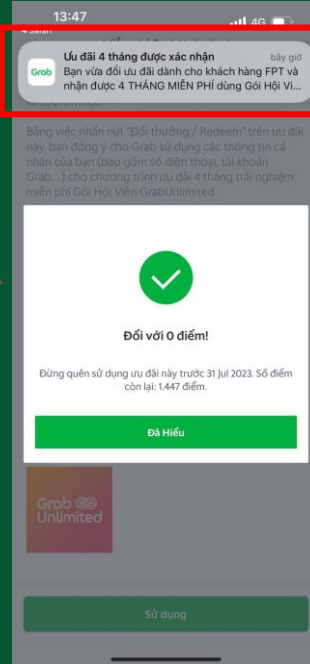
13:47
4G
◂ Safari

Grab
Ưu đãi 4 tháng được xác nhận
bây giờ
Bạn vừa đổi ưu đãi dành cho khách hàng FPT và nhận được 4 THÁNG MIỄN PHÍ dùng Gói Hội Vi...

GrabUnlimited

Bằng việc nhấn nút "Đổi thưởng / Redeem" trên ưu đãi này, bạn đồng ý cho Grab sử dụng các thông tin cá nhân của bạn (bao gồm số điện thoại, tài khoản Grab...) cho chương trình ưu đãi 4 tháng trải nghiệm miễn phí Gói Hội Viên GrabUnlimited

Đổi với 0 điểm!

Đừng quên sử dụng ưu đãi này trước 31 Jul 2023. Số điểm còn lại: 1.447 điểm.

Đã Hiểu

Grab Unlimited

Sử dụng